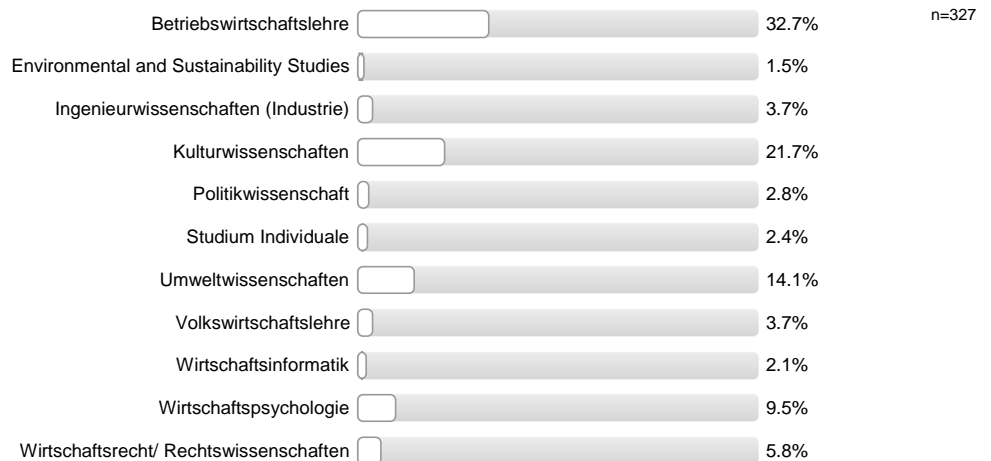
n=327

Betriebswirtschaftslehre 32.7%

Environmental and Sustainability Studies 1.5%

Ingenieurwissenschaften (Industrie) 3.7%

Kulturwissenschaften 21.7%

Politikwissenschaft 2.8%

Studium Individuale 2.4%

Umweltwissenschaften 14.1%

Volkswirtschaftslehre 3.7%

Wirtschaftsinformatik 2.1%

Wirtschaftspsychologie 9.5%

Wirtschaftsrecht/ Rechtswissenschaften 5.8%